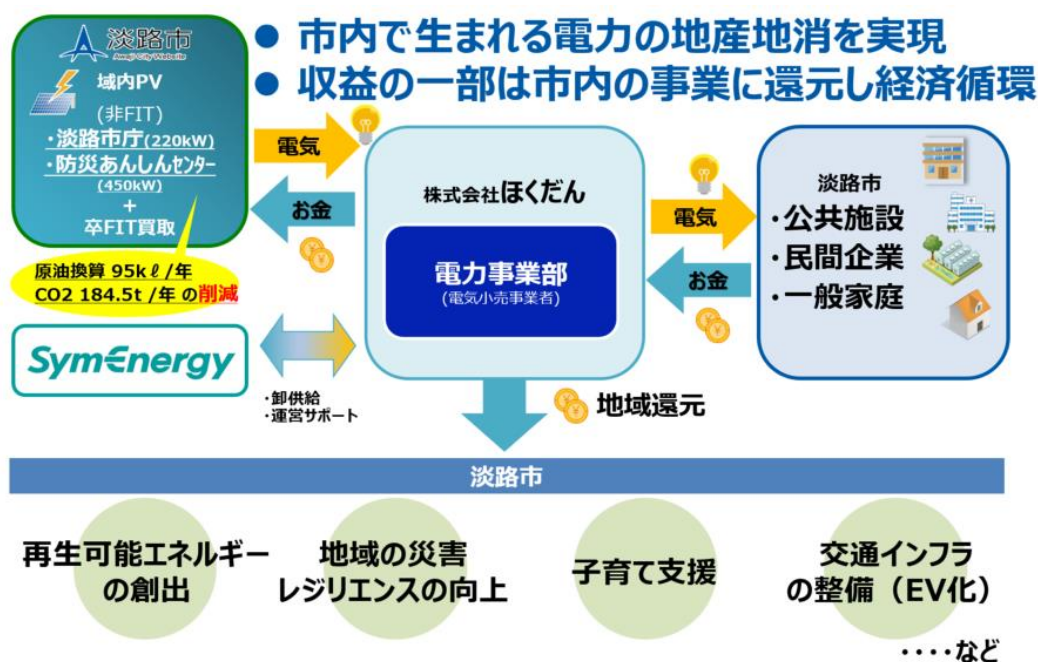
● 市内で生まれる電力の地産地消を実現
● 収益の一部は市内の事業に還元し経済循環

淡路市
Awaji City Website
域内PV
(非FIT)
・淡路市庁(220kW)
・防災あんしんセンター (450kW)
+
卒FIT買取

原油換算 95kℓ/年
CO2 184.5t/年 の削減

電気
お金

株式会社ほくだん
電力事業部
(電気小売事業者)

電気
お金

淡路市
・公共施設
・民間企業
・一般家庭

SymEnergy

・卸供給
・運営サポート

地域還元

淡路市

再生可能エネルギーの創出
地域の災害レジリエンスの向上
子育て支援
交通インフラの整備（EV化）
・・・・など